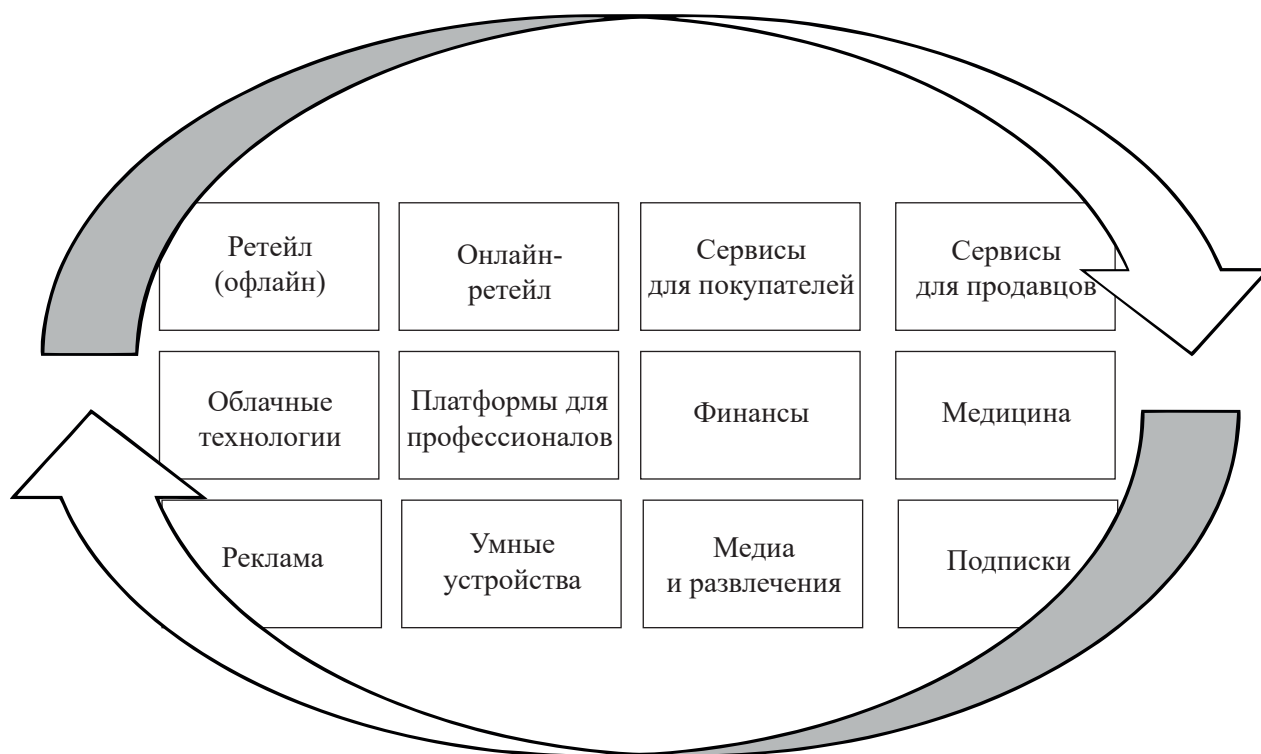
Ретейл (офлайн)

Онлайн-ретейл

Сервисы для покупателей

Сервисы для продавцов

Облачные технологии

Платформы для профессионалов

Финансы

Медицина

Реклама

Умные устройства

Медиа и развлечения

Подписки